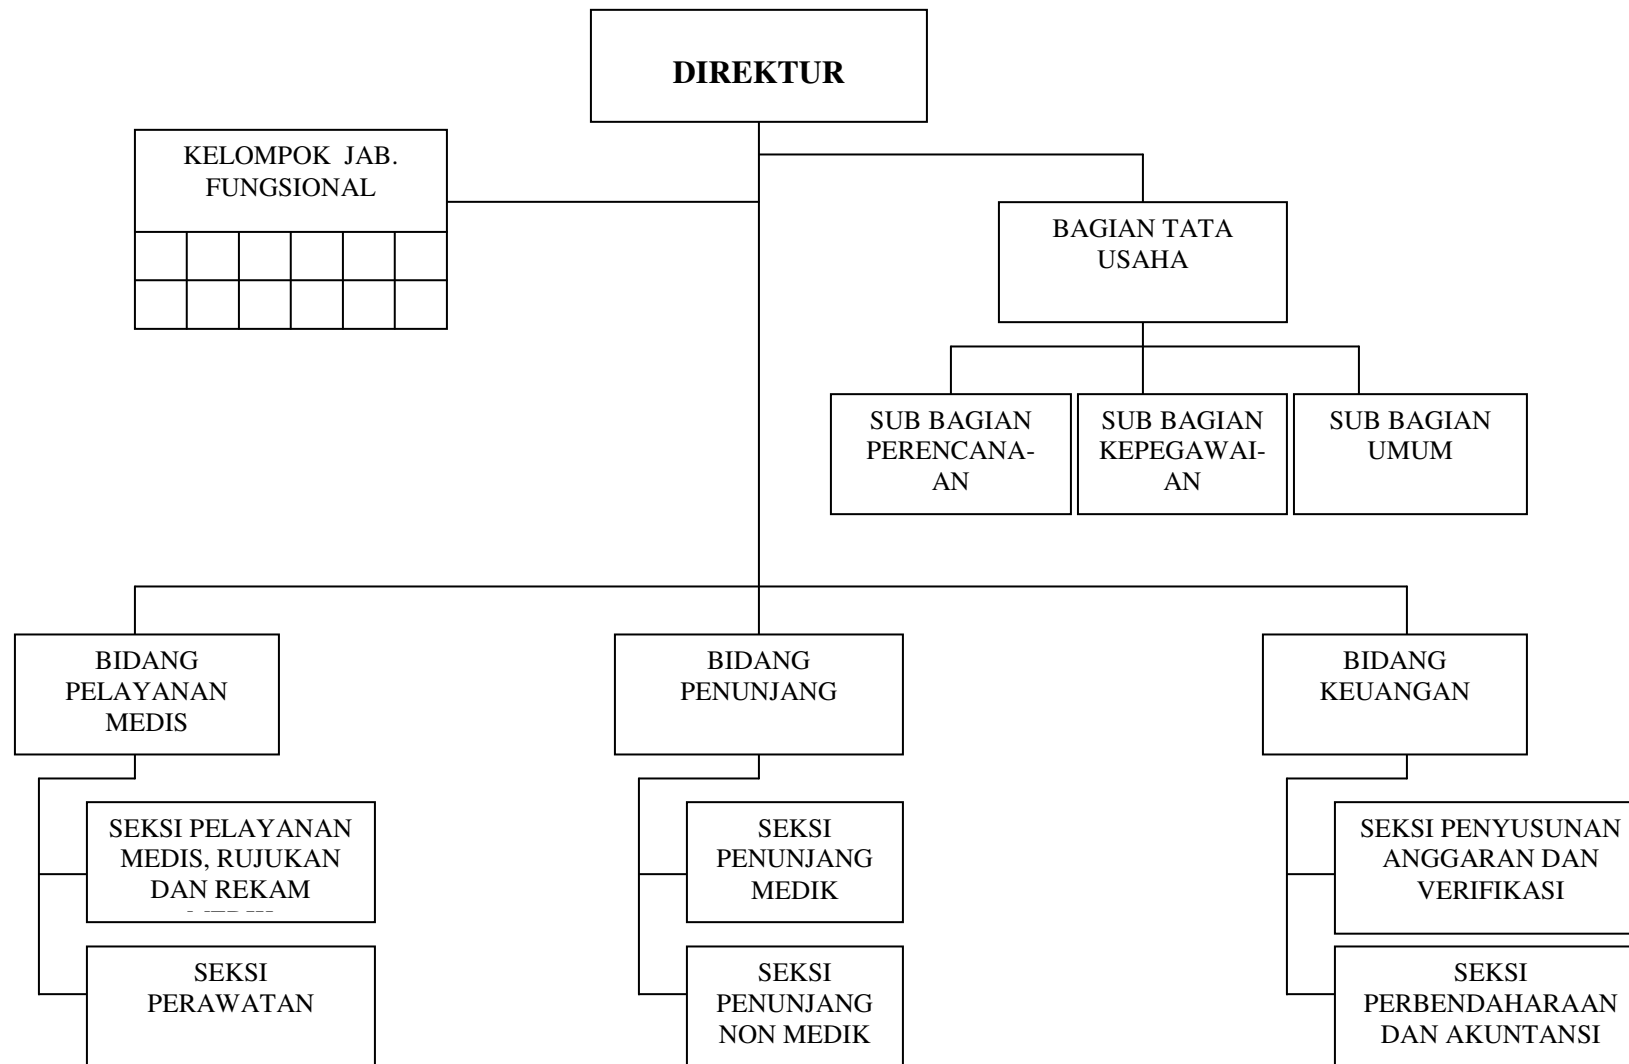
DIREKTUR

KELOMPOK JAB. FUNGSIONAL

BAGIAN TATA USAHA

SUB BAGIAN PERENCANAAN

SUB BAGIAN KEPEGAWAIAN

SUB BAGIAN UMUM

BIDANG PELAYANAN MEDIS

SEKSI PELAYANAN MEDIS, RUJUKAN DAN REKAM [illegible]

SEKSI PERAWATAN

BIDANG PENUNJANG

SEKSI PENUNJANG MEDIK

SEKSI PENUNJANG NON MEDIK

BIDANG KEUANGAN

SEKSI PENYUSUNAN ANGGARAN DAN VERIFIKASI

SEKSI PERBENDAHARAAN DAN AKUNTANSI